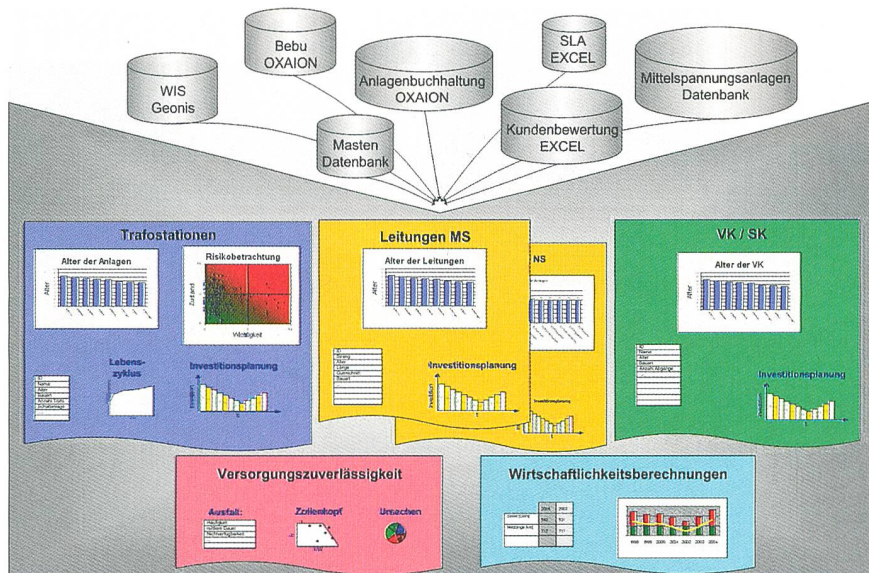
WIS
Geonis

Bebu
OXAION

Masten
Datenbank

Anlagenbuchhaltung
OXAION

SLA
EXCEL

Kundenbewertung
EXCEL

Mittelspannungsanlagen
Datenbank

Trafostationen

Alter der Anlagen

Alter

Risikobetrachtung

Zustand

Wertigkeit

Lebens-
zyklus

Investitionsplanung

Leitungen MS

Alter der Leitungen

NS

Investitionsplanung

VK / SK

Alter der VK

Alter

Investitionsplanung

Versorgungszuverlässigkeit

Ausfall:

Zeitenkopf

Ursachen

Wirtschaftlichkeitsberechnungen